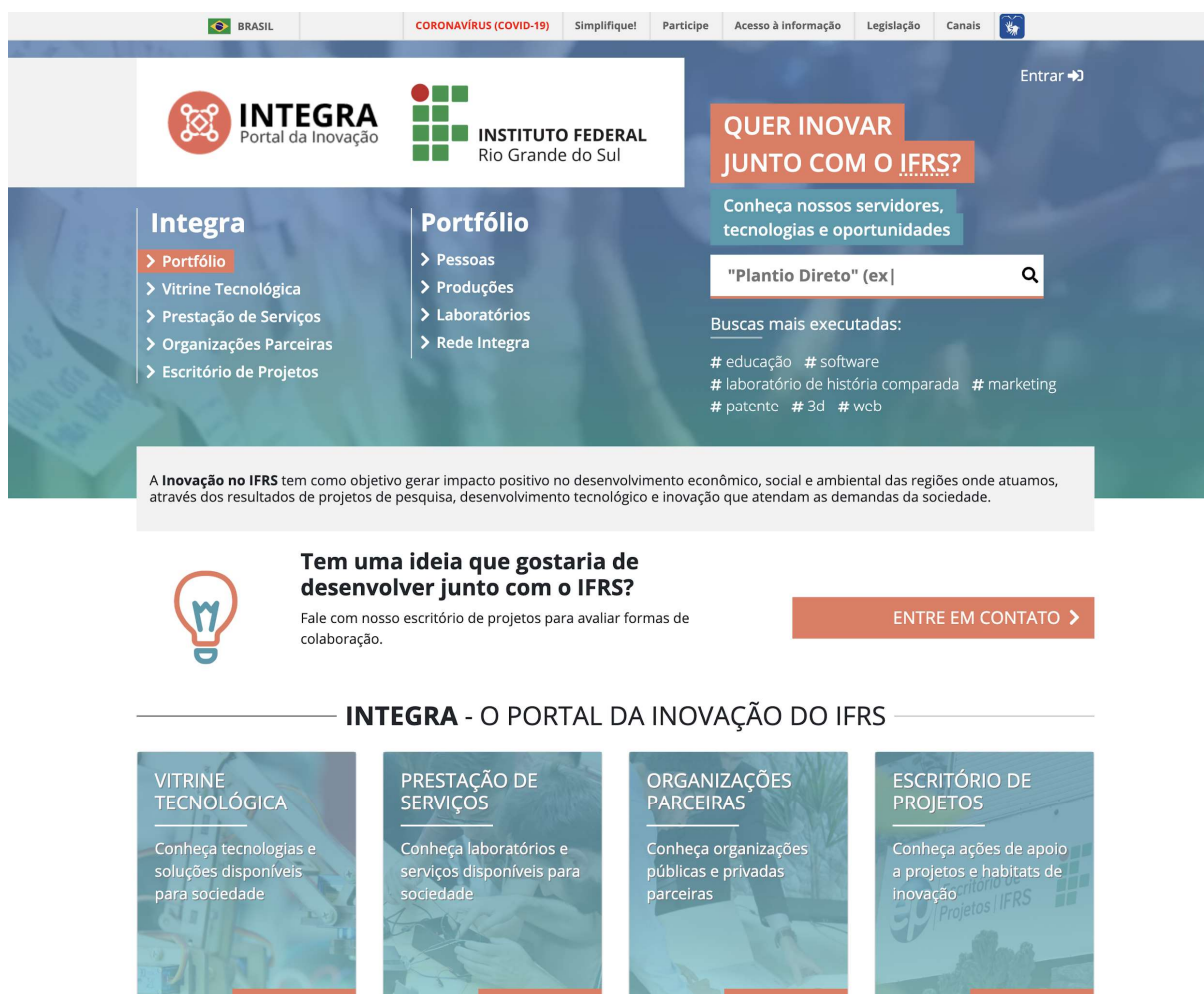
BRASIL | CORONAVÍRUS (COVID-19) | Simplifique! | Participe | Acesso à informação | Legislação | Canais

INTEGRA
Portal da Inovação

INSTITUTO FEDERAL
Rio Grande do Sul

Entrar

QUER INOVAR JUNTO COM O IFRS?

Conheça nossos servidores, tecnologias e oportunidades

"Plantio Direto" (ex|

Buscas mais executadas:

# educação # software
# laboratório de história comparada # marketing
# patente # 3d # web

Integra
> Portfólio
> Vitrine Tecnológica
> Prestação de Serviços
> Organizações Parceiras
> Escritório de Projetos

Portfólio
> Pessoas
> Produções
> Laboratórios
> Rede Integra

A **Inovação no IFRS** tem como objetivo gerar impacto positivo no desenvolvimento econômico, social e ambiental das regiões onde atuamos, através dos resultados de projetos de pesquisa, desenvolvimento tecnológico e inovação que atendam as demandas da sociedade.

Tem uma ideia que gostaria de desenvolver junto com o IFRS?

Fale com nosso escritório de projetos para avaliar formas de colaboração.

ENTRE EM CONTATO >

INTEGRA - O PORTAL DA INOVAÇÃO DO IFRS

VITRINE TECNOLÓGICA
Conheça tecnologias e soluções disponíveis para sociedade

PRESTAÇÃO DE SERVIÇOS
Conheça laboratórios e serviços disponíveis para sociedade

ORGANIZAÇÕES PARCEIRAS
Conheça organizações públicas e privadas parceiras

ESCRITÓRIO DE PROJETOS
Conheça ações de apoio a projetos e habitats de inovação